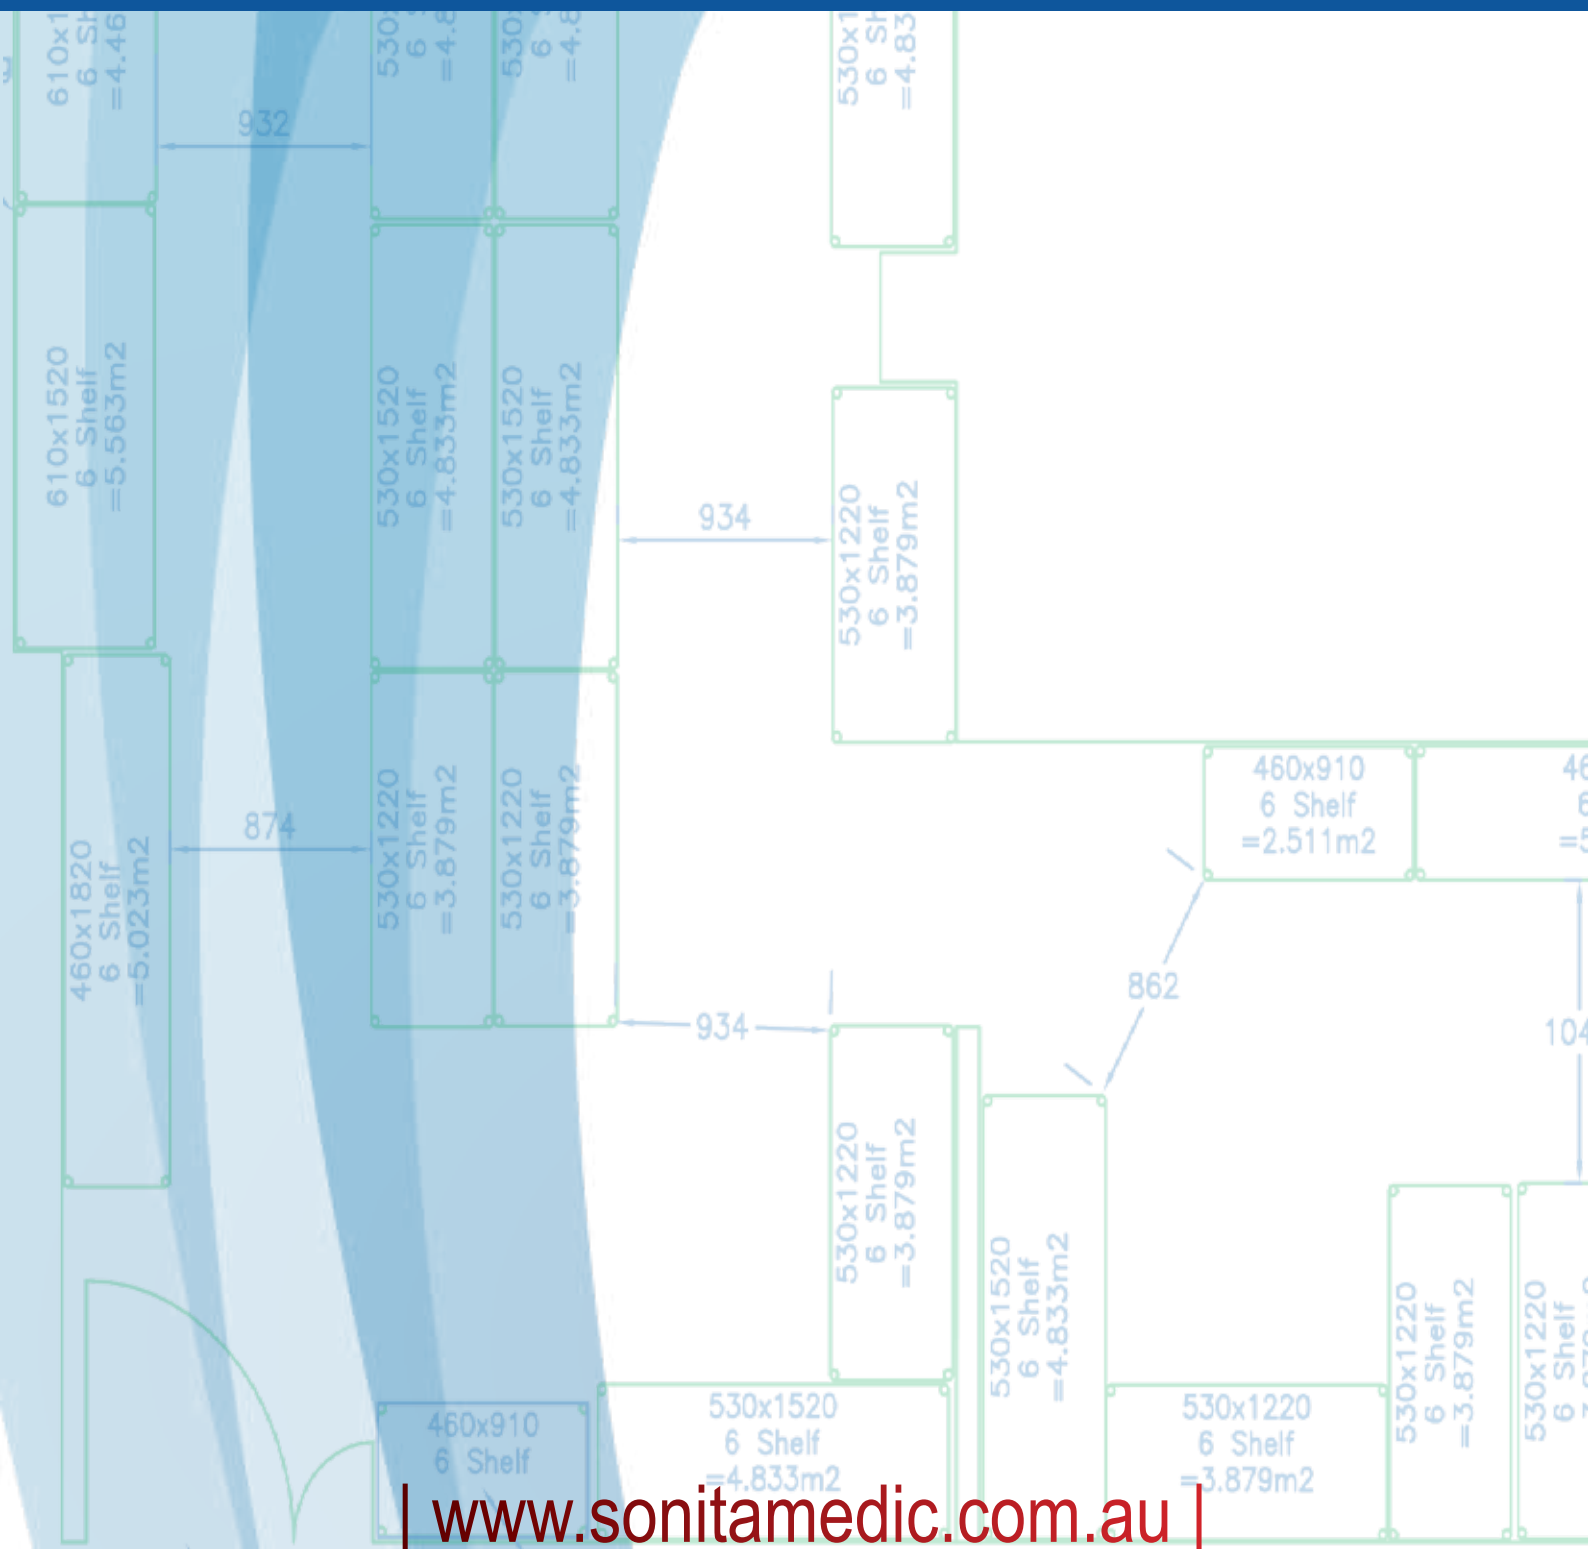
610x1
6 Sh
=4.46

530x
6
=4.8

530x
6
=4.8

530x1
6 Sh
=4.83

932

610x1520
6 Shelf
=5.563m2

530x1520
6 Shelf
=4.833m2

530x1520
6 Shelf
=4.833m2

934

530x1220
6 Shelf
=3.879m2

460x1820
6 Shelf
=5.023m2

874

530x1220
6 Shelf
=3.879m2

530x1220
6 Shelf
=3.879m2

460x910
6 Shelf
=2.511m2

46
6
=

862

934

104

530x1220
6 Shelf
=3.879m2

530x1520
6 Shelf
=4.833m2

530x1220
6 Shelf
=3.879m2

530x1220
6 Shelf

460x910
6 Shelf

530x1520
6 Shelf
=4.833m2

530x1220
6 Shelf
=3.879m2

| www.sonitamedic.com.au |